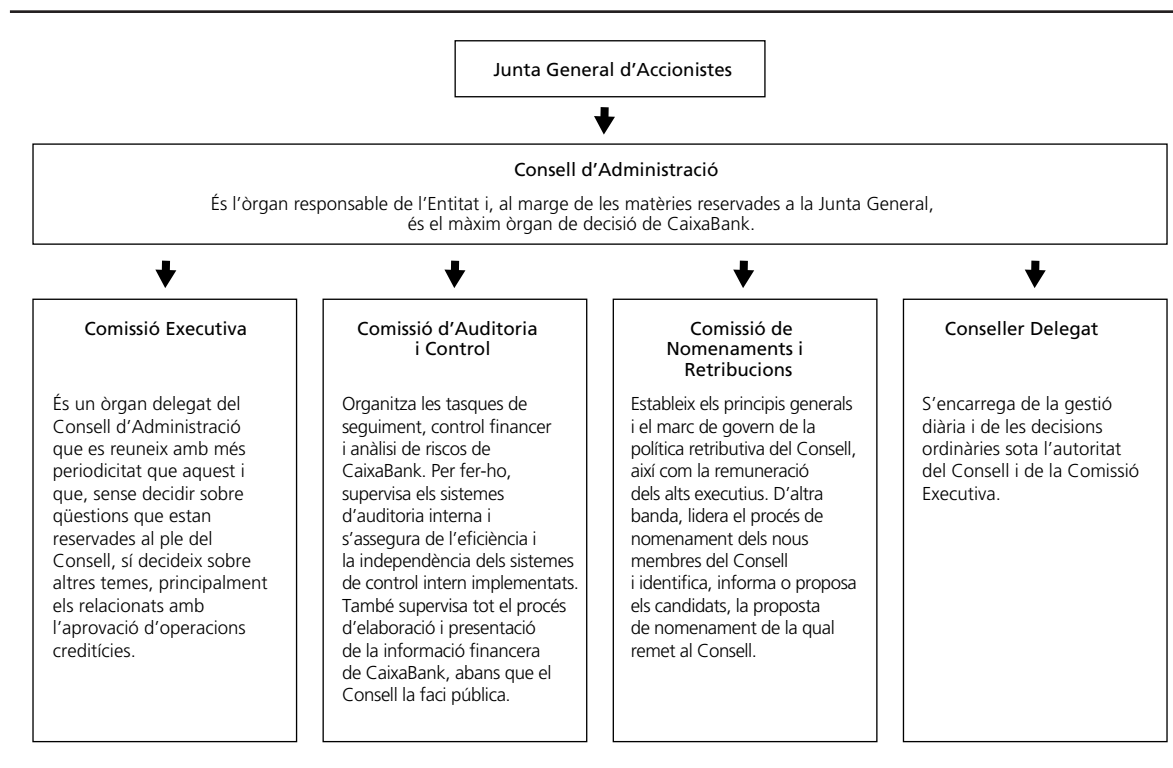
Junta General d'Accionistes

Consell d'Administració

És l'òrgan responsable de l'Entitat i, al marge de les matèries reservades a la Junta General, és el màxim òrgan de decisió de CaixaBank.

Comissió Executiva

És un òrgan delegat del Consell d'Administració que es reuneix amb més periodicitat que aquest i que, sense decidir sobre qüestions que estan reservades al ple del Consell, sí decideix sobre altres temes, principalment els relacionats amb l'aprovació d'operacions creditícies.

Comissió d'Auditoria i Control

Organitza les tasques de seguiment, control financer i anàlisi de riscos de CaixaBank. Per fer-ho, supervisa els sistemes d'auditoria interna i s'assegura de l'eficiència i la independència dels sistemes de control intern implementats. També supervisa tot el procés d'elaboració i presentació de la informació financera de CaixaBank, abans que el Consell la faci pública.

Comissió de Nomenaments i Retribucions

Estableix els principis generals i el marc de govern de la política retributiva del Consell, així com la remuneració dels alts executius. D'altra banda, lidera el procés de nomenament dels nous membres del Consell i identifica, informa o proposa els candidats, la proposta de nomenament de la qual remet al Consell.

Conseller Delegat

S'encarrega de la gestió diària i de les decisions ordinàries sota l'autoritat del Consell i de la Comissió Executiva.